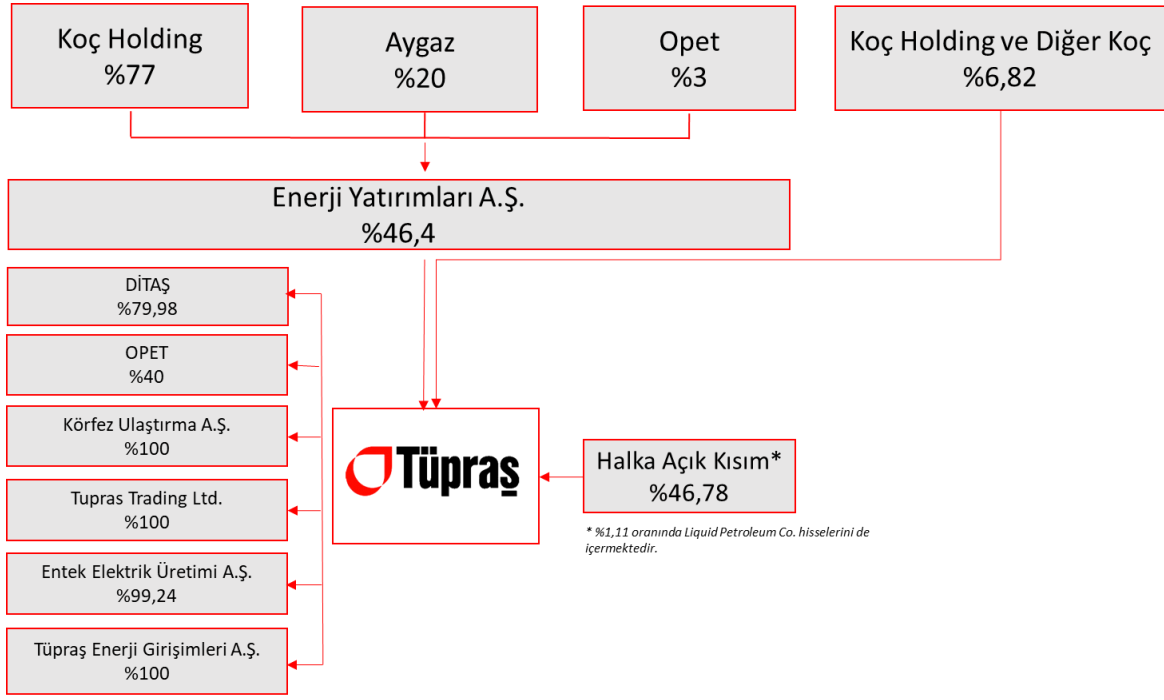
Koç Holding
%77

Aygaz
%20

Opet
%3

Koç Holding ve Diğer Koç
%6,82

Enerji Yatırımları A.Ş.
%46,4

DİTAŞ
%79,98

OPET
%40

Körfez Ulaştırma A.Ş.
%100

Tupras Trading Ltd.
%100

Entek Elektrik Üretimi A.Ş.
%99,24

Tüpraş Enerji Girişimleri A.Ş.
%100

Tüpraş

Halka Açık Kısım*
%46,78

* %1,11 oranında Liquid Petroleum Co. hisselerini de içermektedir.